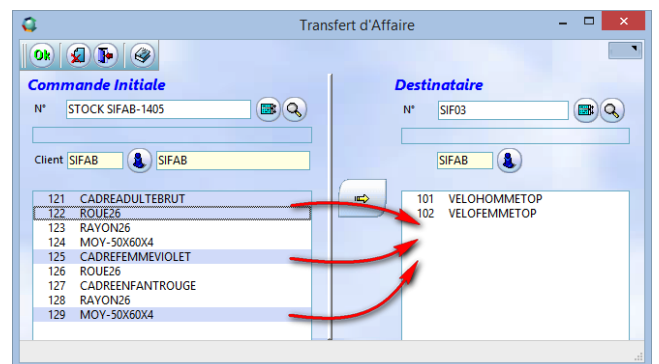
Transfert d'Affaire

Ok

Commande Initiale

N° STOCK SIFAB-1405

Client SIFAB SIFAB

| | |
|---|---|
| 121 | CADREADULTEBRUT |
| 122 | ROUE26 |
| 123 | RAYON26 |
| 124 | MOY-50X60X4 |
| 125 | CADREFEMMEVIOLET |
| 126 | ROUE26 |
| 127 | CADREENFANTROUGE |
| 128 | RAYON26 |
| 129 | MOY-50X60X4 |

Destinataire

N° SIF03

SIFAB

| | |
|---|---|
| 101 | VELOHOMMETOP |
| 102 | VELOFEMMETOP |